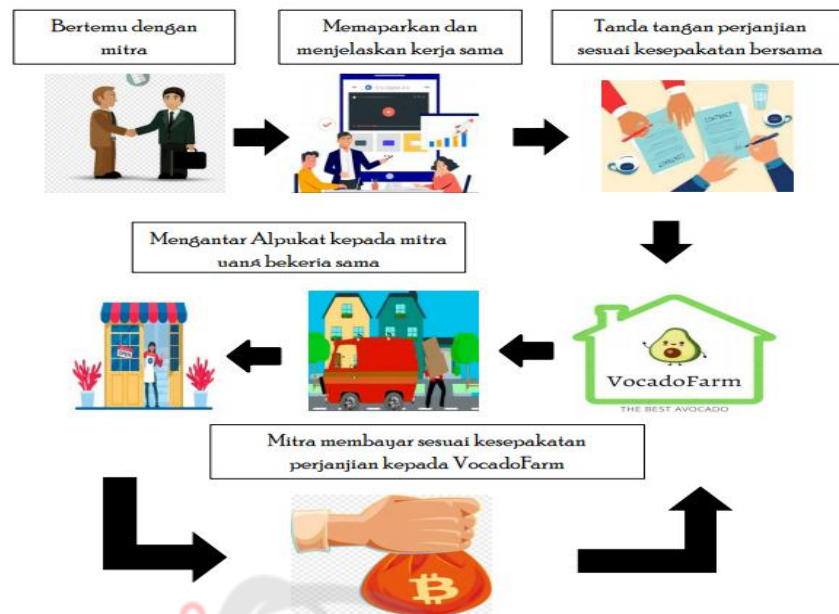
Bertemu dengan mitra

Memaparkan dan menjelaskan kerja sama

Tanda tangan perjanjian sesuai kesepakatan bersama

Mengantar Alpukat kepada mitra yang bekerja sama

VocadoFarm
THE BEST AVOCADO

Mitra membayar sesuai kesepakatan perjanjian kepada VocadoFarm